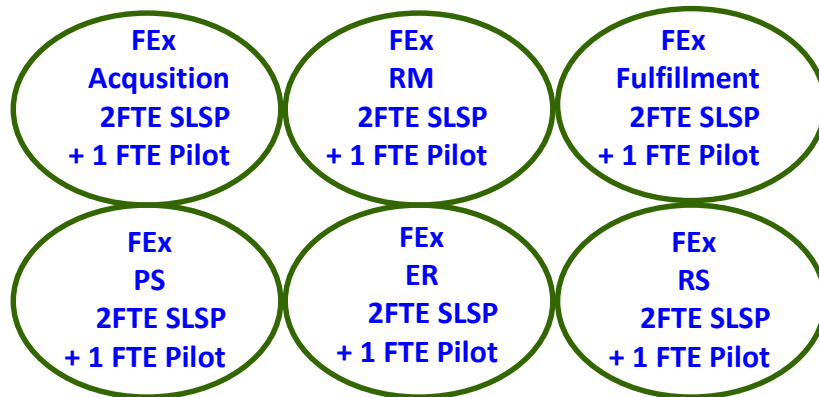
FEx
Acqusition
2FTE SLSP
+ 1 FTE Pilot

FEx
RM
2FTE SLSP
+ 1 FTE Pilot

FEx
Fulfillment
2FTE SLSP
+ 1 FTE Pilot

FEx
PS
2FTE SLSP
+ 1 FTE Pilot

FEx
ER
2FTE SLSP
+ 1 FTE Pilot

FEx
RS
2FTE SLSP
+ 1 FTE Pilot